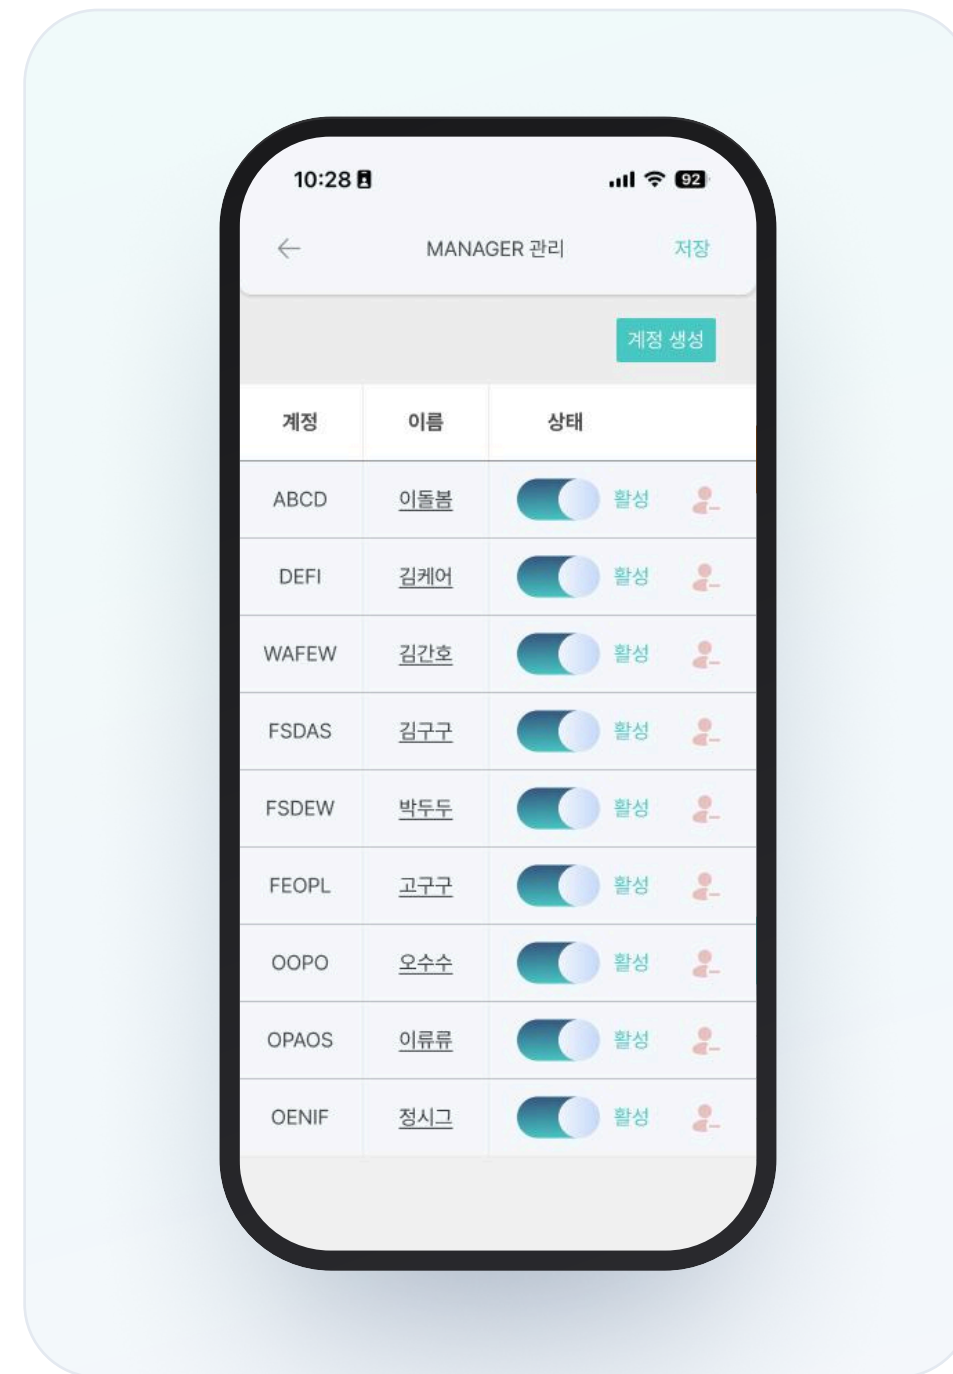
10:28

92

MANAGER 관리

저장

계정 생성

| 계정 | 이름 | 상태 |
|---|---|---|
| ABCD | 이돌봄 | 활성 |
| DEFI | 김케어 | 활성 |
| WAFEW | 김간호 | 활성 |
| FSDAS | 김구구 | 활성 |
| FSDEW | 박두두 | 활성 |
| FEOPL | 고구구 | 활성 |
| OOPO | 오수수 | 활성 |
| OPAOS | 이류류 | 활성 |
| OENIF | 정시그 | 활성 |